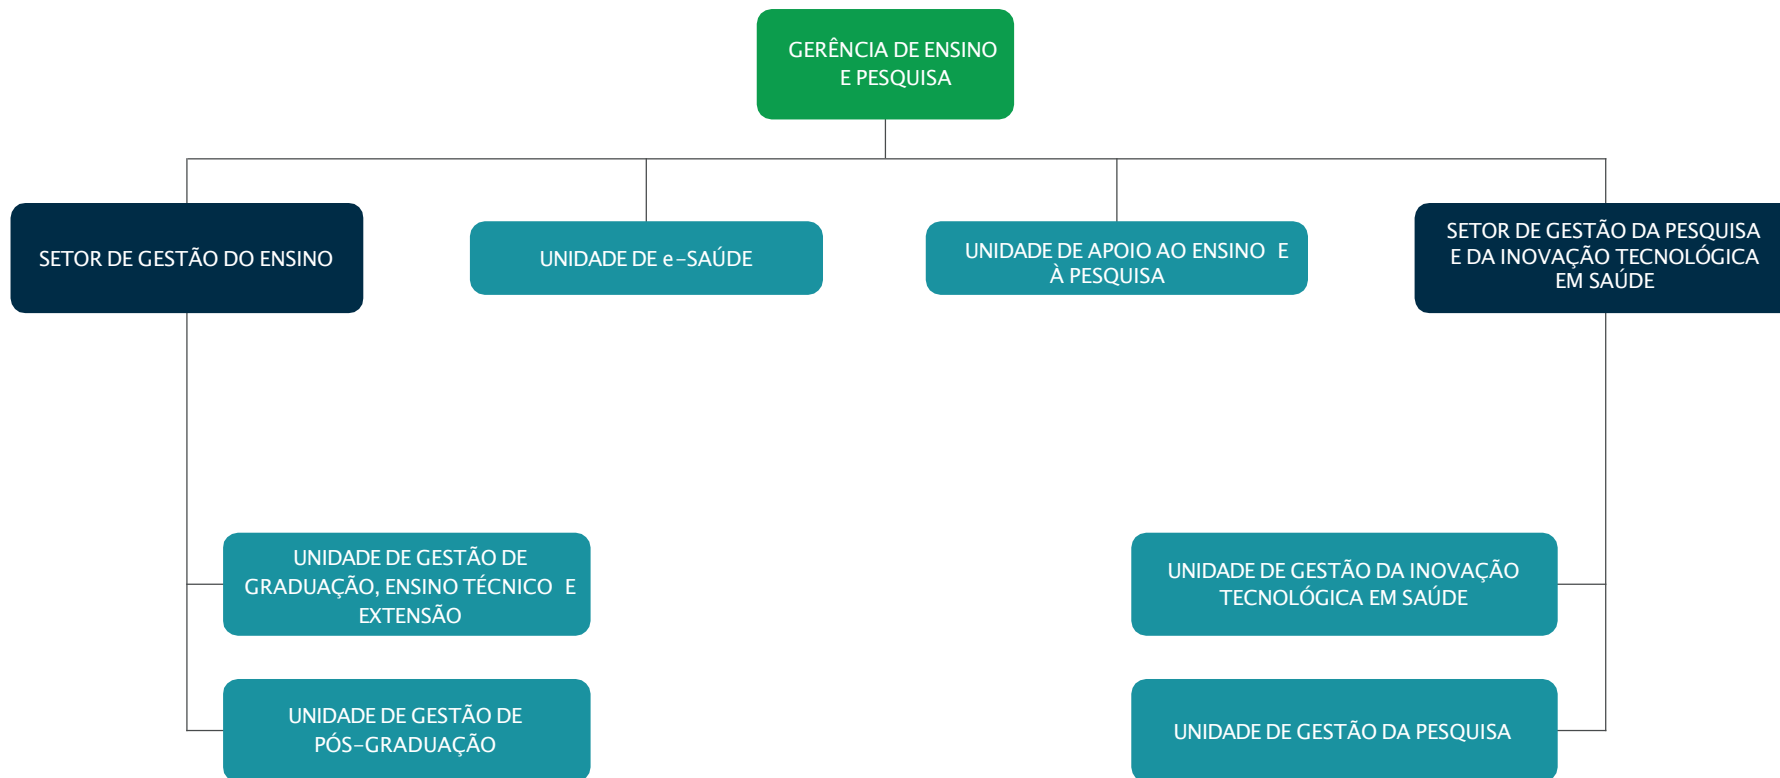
GERÊNCIA DE ENSINO E PESQUISA

SETOR DE GESTÃO DO ENSINO

UNIDADE DE e-SAÚDE

UNIDADE DE APOIO AO ENSINO E À PESQUISA

SETOR DE GESTÃO DA PESQUISA E DA INOVAÇÃO TECNOLÓGICA EM SAÚDE

UNIDADE DE GESTÃO DE GRADUAÇÃO, ENSINO TÉCNICO E EXTENSÃO

UNIDADE DE GESTÃO DE PÓS-GRADUAÇÃO

UNIDADE DE GESTÃO DA INOVAÇÃO TECNOLÓGICA EM SAÚDE

UNIDADE DE GESTÃO DA PESQUISA